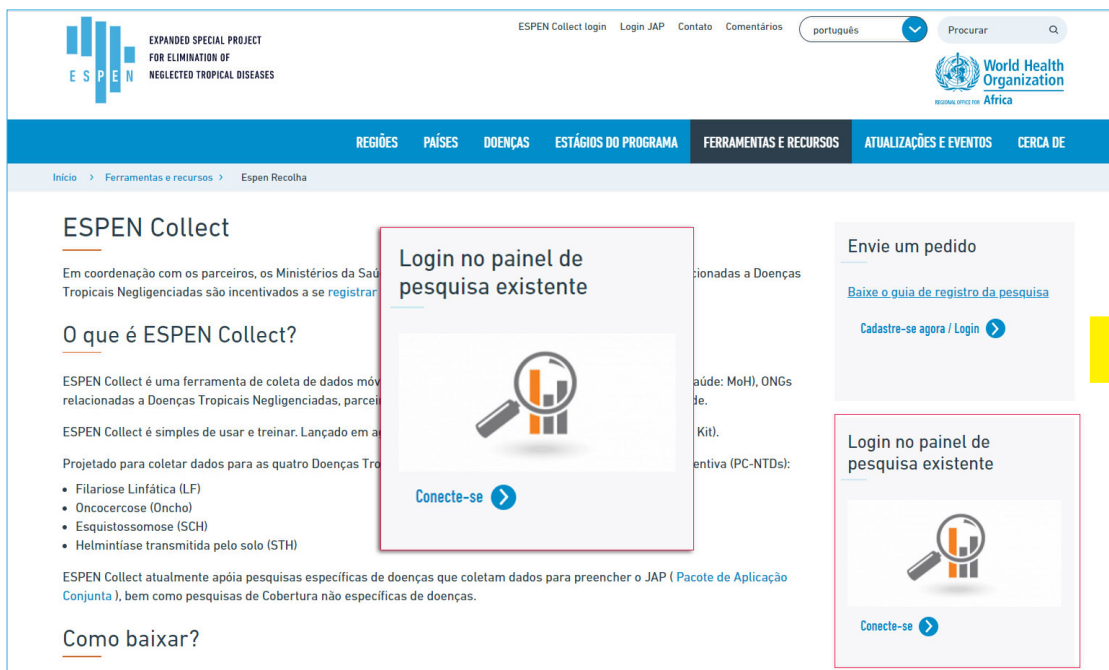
EXPANDED SPECIAL PROJECT FOR ELIMINATION OF NEGLECTED TROPICAL DISEASES

ESPEN

ESPEN Collect login Login JAP Contato Comentários português Procurar

World Health Organization
REGIONAL OFFICE FOR Africa

REGIÕES PAÍSES DOENÇAS ESTÁGIOS DO PROGRAMA FERRAMENTAS E RECURSOS ATUALIZAÇÕES E EVENTOS CERCA DE

Início › Ferramentas e recursos › Espen Recolha

ESPEN Collect

Em coordenação com os parceiros, os Ministérios da Saú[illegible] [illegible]cionadas a Doenças Tropicais Negligenciadas são incentivados a se registrar

O que é ESPEN Collect?

ESPEN Collect é uma ferramenta de coleta de dados móv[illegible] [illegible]aúde: MoH), ONGs relacionadas a Doenças Tropicais Negligenciadas, parcei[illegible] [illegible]de.

ESPEN Collect é simples de usar e treinar. Lançado em a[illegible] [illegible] Kit).

Projetado para coletar dados para as quatro Doenças Tro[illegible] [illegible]entiva (PC-NTDs):

• Filariose Linfática (LF)
• Oncocercose (Oncho)
• Esquistossomose (SCH)
• Helmintíase transmitida pelo solo (STH)

ESPEN Collect atualmente apóia pesquisas específicas de doenças que coletam dados para preencher o JAP ( Pacote de Aplicação Conjunta ), bem como pesquisas de Cobertura não específicas de doenças.

Como baixar?

Login no painel de pesquisa existente

Conecte-se

Envie um pedido

Baixe o guia de registro da pesquisa

Cadastre-se agora / Login

Login no painel de pesquisa existente

Conecte-se